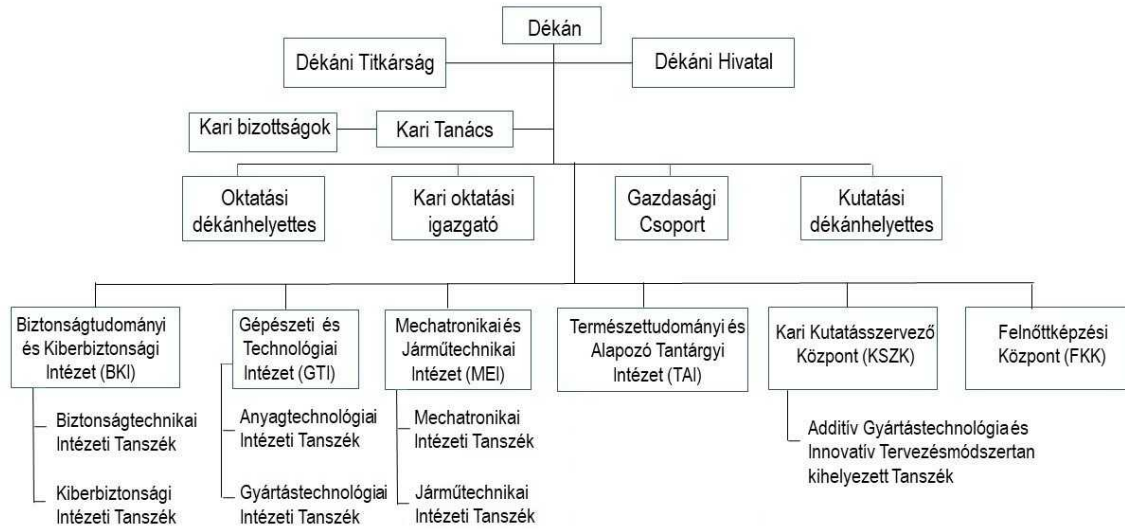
Dékán

Dékáni Titkárság

Dékáni Hivatal

Kari bizottságok

Kari Tanács

Oktatási dékánhelyettes

Kari oktatási igazgató

Gazdasági Csoport

Kutatási dékánhelyettes

Biztonságtudományi és Kiberbiztonsági Intézet (BKI)

Biztonságtechnikai Intézeti Tanszék

Kiberbiztonsági Intézeti Tanszék

Gépészeti és Technológiai Intézet (GTI)

Anyagtechnológiai Intézeti Tanszék

Gyártástechnológiai Intézeti Tanszék

Mechatronikai és Járműtechnikai Intézet (MEI)

Mechatronikai Intézeti Tanszék

Járműtechnikai Intézeti Tanszék

Természettudományi és Alapozó Tantárgyi Intézet (TAI)

Kari Kutatásszervező Központ (KSZK)

Additív Gyártástechnológia és Innovatív Tervezésmódszertan kihelyezett Tanszék

Felnőttképzési Központ (FKK)